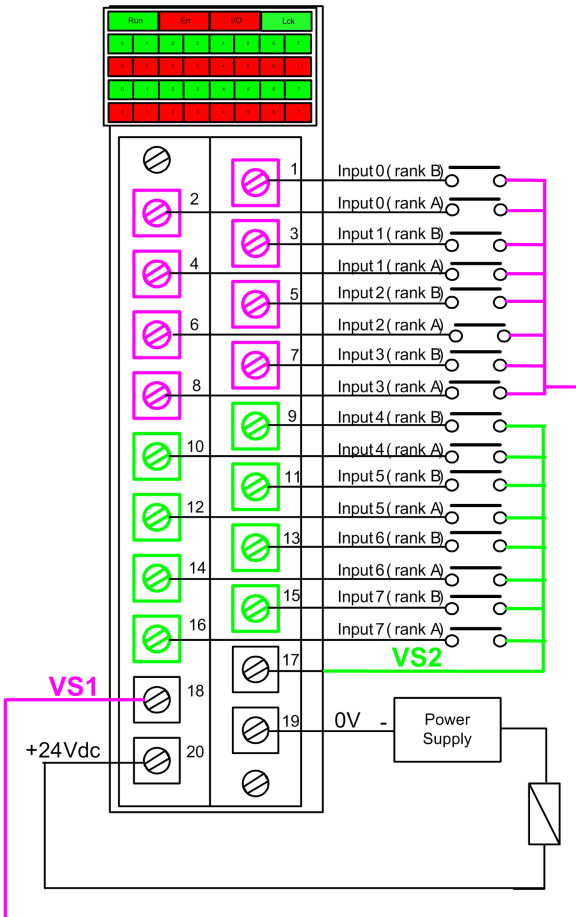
Run Err I/O Lck

0 1 2 3 4 5 6 7
0 1 2 3 4 5 6 7
0 1 2 3 4 5 6 7
0 1 2 3 4 5 6 7

1 Input 0 ( rank B)
2 Input 0 ( rank A)
3 Input 1 ( rank B)
4 Input 1 ( rank A)
5 Input 2 ( rank B)
6 Input 2 ( rank A)
7 Input 3 ( rank B)
8 Input 3 ( rank A)
9 Input 4 ( rank B)
10 Input 4 ( rank A)
11 Input 5 ( rank B)
12 Input 5 ( rank A)
13 Input 6 ( rank B)
14 Input 6 ( rank A)
15 Input 7 ( rank B)
16 Input 7 ( rank A)
17 VS2
VS1 18
19 0V -
Power Supply
+24Vdc 20